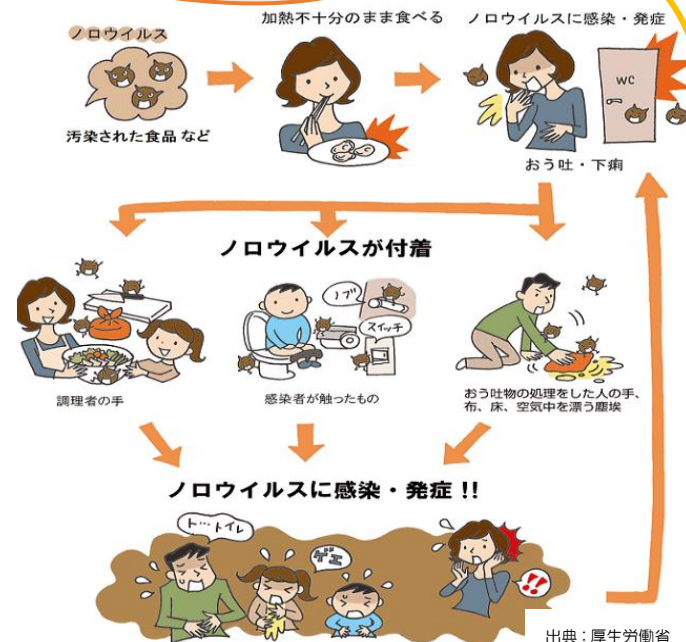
ノロウイルス

汚染された食品など

加熱不十分のまま食べる

ノロウイルスに感染・発症

WC

おう吐・下痢

ノロウイルスが付着

ノブ

スイッチ

調理者の手

感染者が触ったもの

おう吐物の処理をした人の手、布、床、空気中を漂う塵埃

ノロウイルスに感染・発症 !!

ト…トイレ

ゲエ

!!

出典：厚生労働省